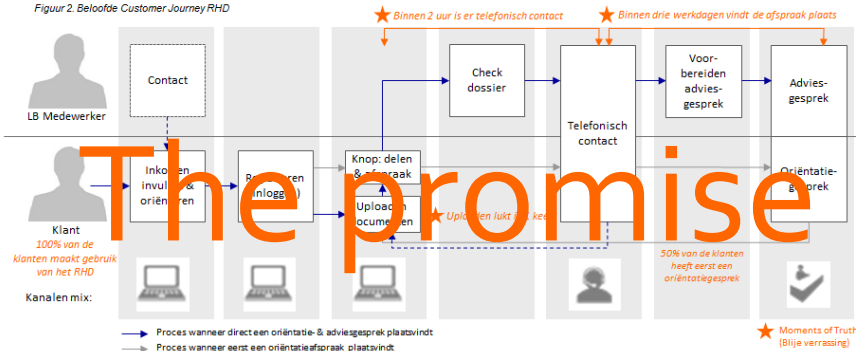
Figuur 2. Beloofde Customer Journey RHD

Binnen 2 uur is er telefonisch contact

Binnen drie werkdagen vindt de afspraak plaats

LB Medewerker

Contact

Check dossier

Telefonisch contact

Voorbereiden adviesgesprek

Adviesgesprek

Klant

100% van de klanten maakt gebruik van het RHD

Inko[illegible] invul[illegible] & oriënt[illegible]ren

R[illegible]ren (inlogg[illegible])

Knop: delen & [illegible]fspraak

Uploaden documen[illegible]en

Uploaden lukt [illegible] kee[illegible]

Oriëntatiegesprek

30% van de klanten heeft eerst een oriëntatiegesprek

The promise

Kanalen mix:

Proces wanneer direct een oriëntatie- & adviesgesprek plaatsvindt

Proces wanneer eerst een oriëntatieafspraak plaatsvindt

Moments of Truth (Blije verrassing)